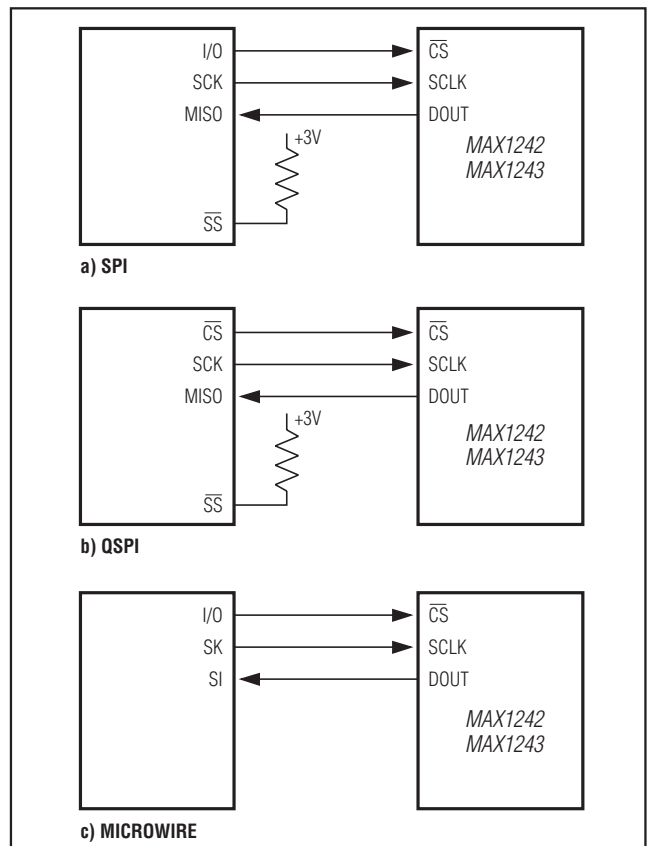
I/O
SCK
MISO
+3V
$\overline{SS}$

$\overline{CS}$
SCLK
DOUT
MAX1242
MAX1243

a) SPI

$\overline{CS}$
SCK
MISO
+3V
$\overline{SS}$

$\overline{CS}$
SCLK
DOUT
MAX1242
MAX1243

b) QSPI

I/O
SK
SI

$\overline{CS}$
SCLK
DOUT
MAX1242
MAX1243

c) MICROWIRE